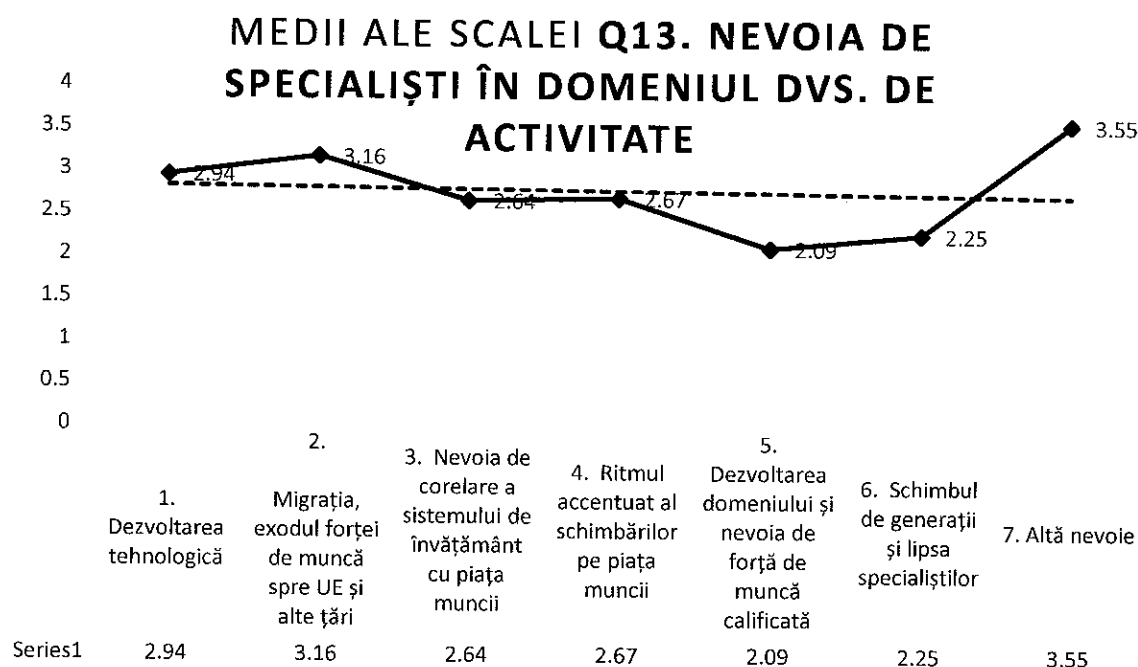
MEDII ALE SCALEI **Q13. NEVOIA DE SPECIALIȘTI ÎN DOMENIUL DVS. DE ACTIVITATE**

4
3.5
3
2.5
2
1.5
1
0.5
0

2.94
3.16
2.64
2.67
2.09
2.25
3.55

| | 1. Dezvoltarea tehnologică | 2. Migrația, exodul forței de muncă spre UE și alte țări | 3. Nevoia de corelare a sistemului de învățământ cu piața muncii | 4. Ritmul accentuat al schimbărilor pe piața muncii | 5. Dezvoltarea domeniului și nevoia de forță de muncă calificată | 6. Schimbul de generații și lipsa specialiștilor | 7. Altă nevoie |
|---|---|---|---|---|---|---|---|
| Series1 | 2.94 | 3.16 | 2.64 | 2.67 | 2.09 | 2.25 | 3.55 |